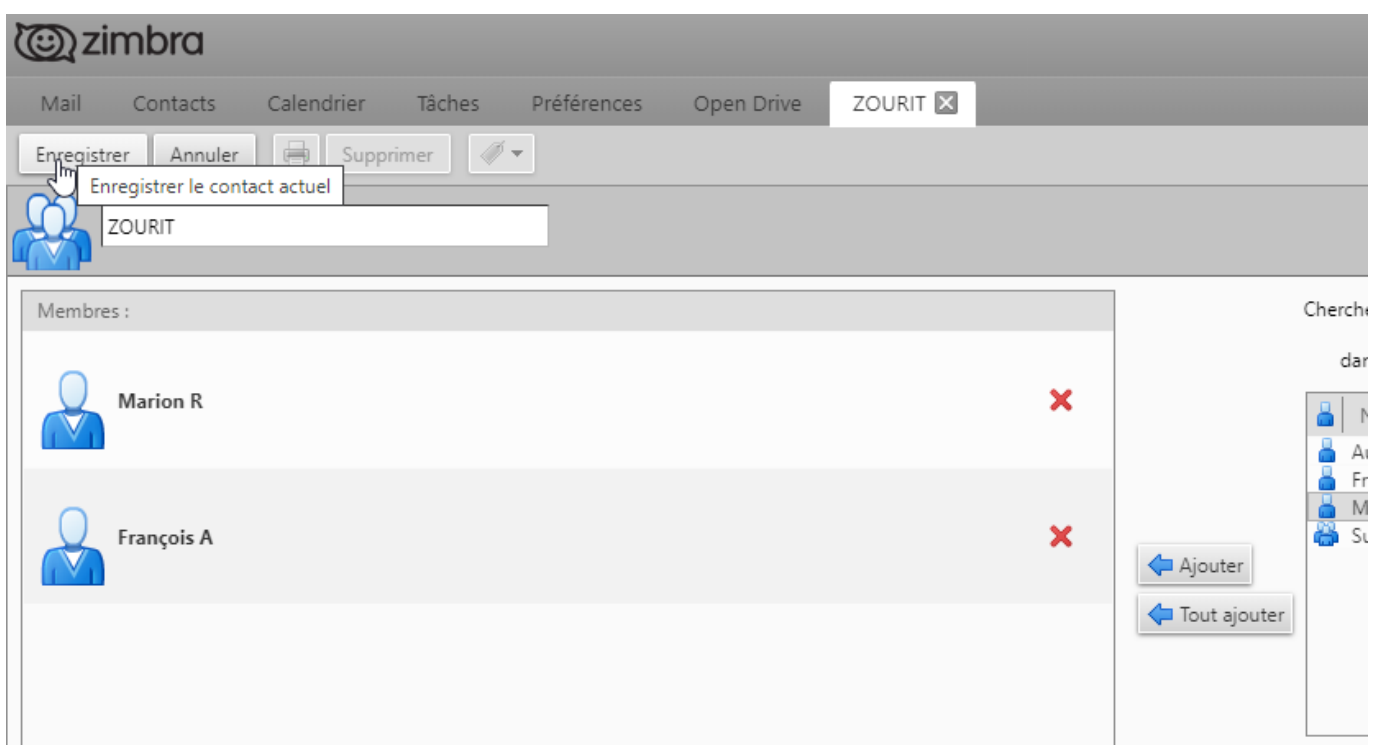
zimbra

Mail Contacts Calendrier Tâches Préférences Open Drive ZOURIT

Enregistrer Annuler Supprimer

Enregistrer le contact actuel

ZOURIT

Membres :

Marion R

François A

Ajouter

Tout ajouter

Cherche

dar

N

Au

Fr

M

Su